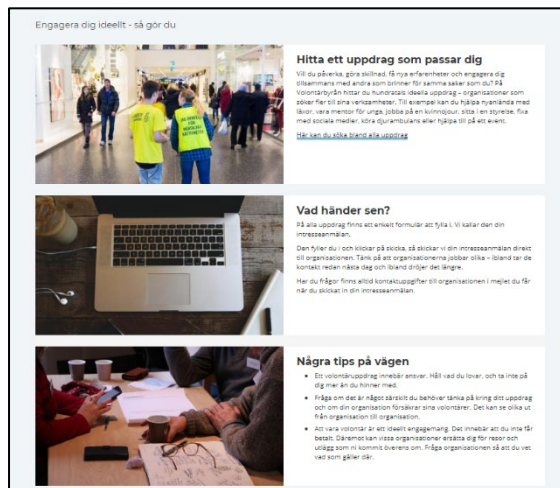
Engagera dig ideellt - så gör du

Hitta ett uppdrag som passar dig

Vill du påverka, göra skillnad, få nya erfarenheter och engagera dig tillsammans med andra som brinner för samma saker som du? På Volontärbyrån hittar du hundratals ideella uppdrag – organisationer som söker fler till sina verksamheter. Till exempel kan du hjälpa nyanlända med läxor, vara mentor för unga, jobba på en kvinnojour, sitta i en styrelse, fixa med sociala medier, köra djurambulans eller hjälpa till på ett event.

Här kan du söka bland alla uppdrag

Vad händer sen?

På alla uppdrag finns ett enkelt formulär att fylla i. Vi kallar den din intresseanmälan.

Den fyller du i och klickar på skicka, så skickar vi din intresseanmälan direkt till organisationen. Tänk på att organisationerna jobbar olika – ibland tar de kontakt redan nästa dag och ibland dröjer det längre.

Har du frågor finns alltid kontaktuppgifter till organisationen i mejlet du får när du skickat in din intresseanmälan.

Några tips på vägen

- Ett volontäruppdrag innebär ansvar. Håll vad du lovar, och ta inte på dig mer än du hinner med.
- Fråga om det är något särskilt du behöver tänka på kring ditt uppdrag och om din organisation försäkrar sina volontärer. Det kan se olika ut från organisation till organisation.
- Att vara volontär är ett ideellt engagemang. Det innebär att du inte får betalt. Däremot kan vissa organisationer ersätta dig för resor och utlägg som ni kommit överens om. Fråga organisationen så att du vet vad som gäller där.